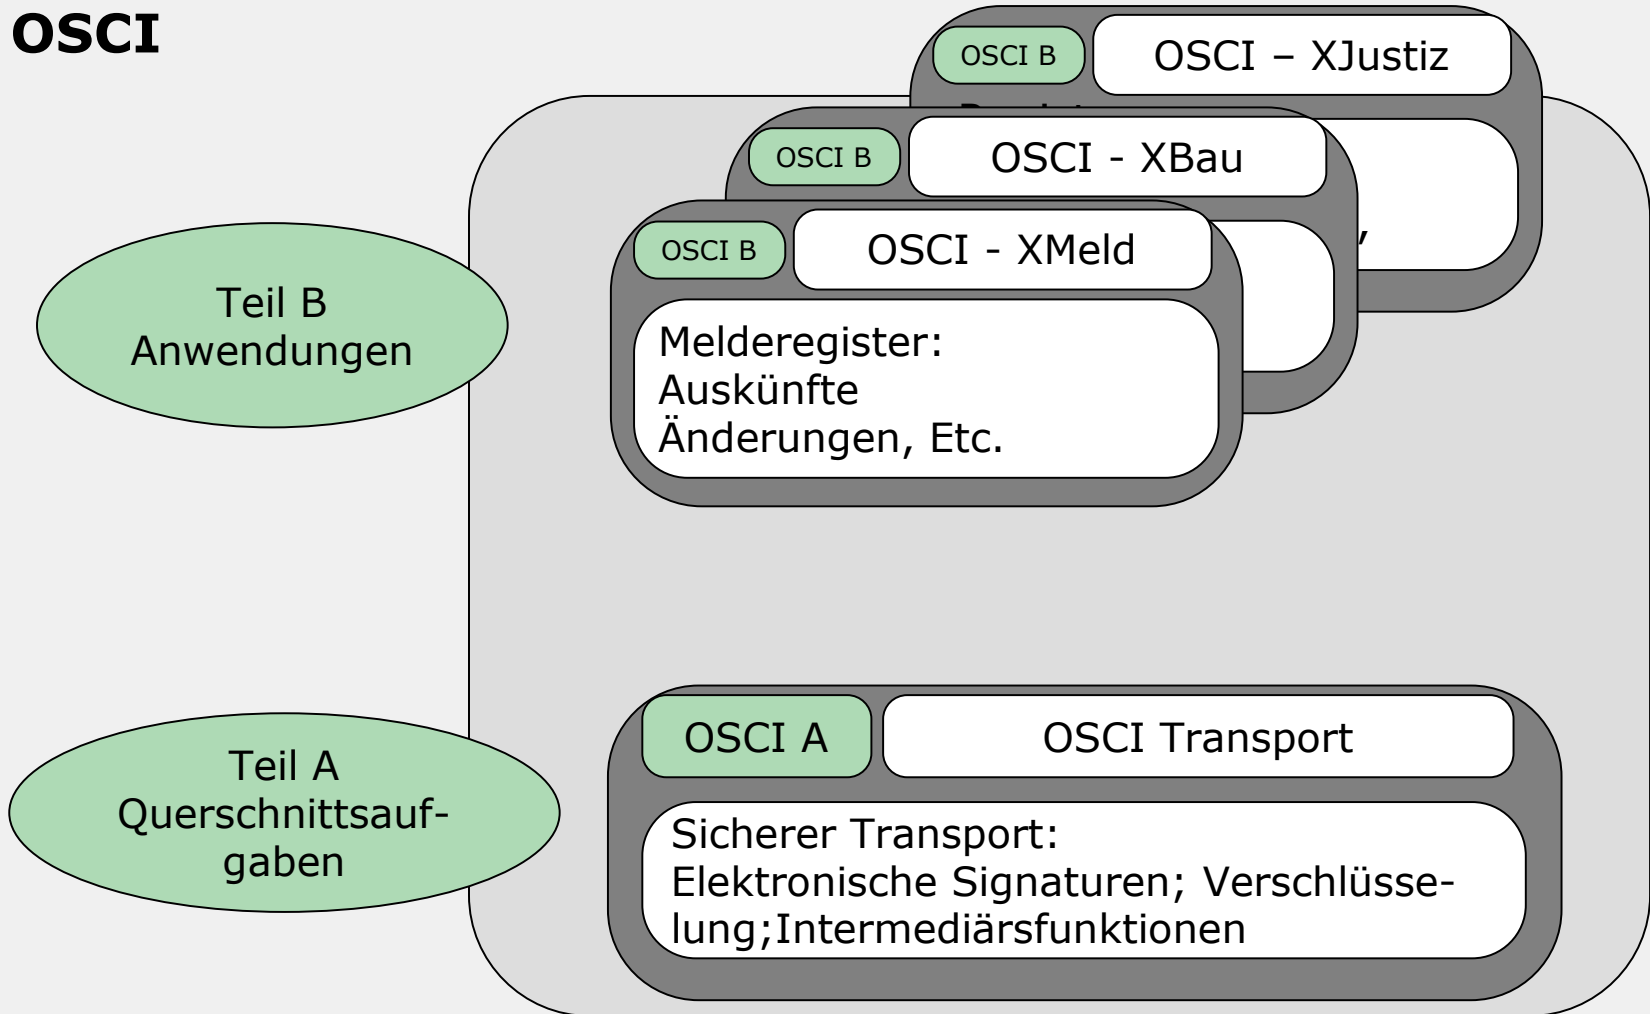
OSCI

OSCI B

OSCI – XJustiz

OSCI B

OSCI - XBau

OSCI B

OSCI - XMeld

Melderegister:
Auskünfte
Änderungen, Etc.

Teil B
Anwendungen

Teil A
Querschnittsaufgaben

OSCI A

OSCI Transport

Sicherer Transport:
Elektronische Signaturen; Verschlüsselung;Intermediärsfunktionen